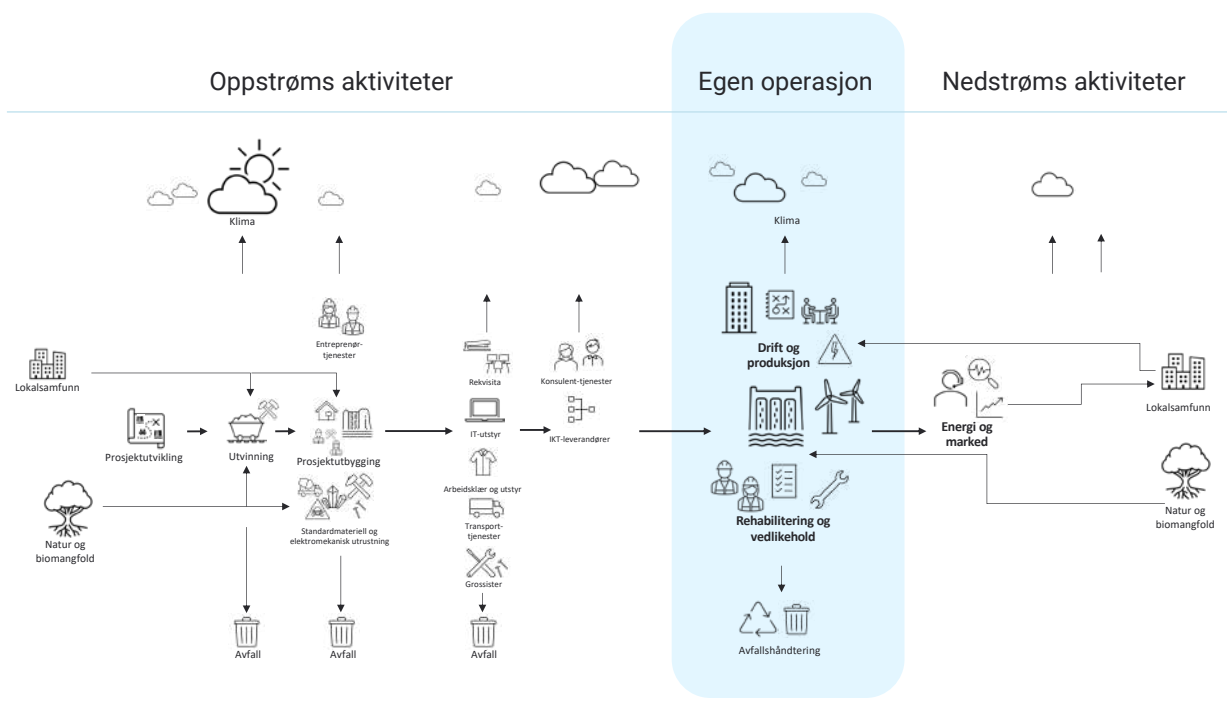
Oppstrøms aktiviteter

Egen operasjon

Nedstrøms aktiviteter

Klima

Entreprenør-tjenester

Lokalsamfunn

Prosjektutvikling

Utvinning

Prosjektutbygging

Natur og biomangfold

Standardmateriell og elektromekanisk utrustning

Avfall

Avfall

Rekvisita

IT-utstyr

Arbeidsklær og utstyr

Transport-tjenester

Grossister

Avfall

Konsulent-tjenester

IKT-leverandører

Klima

Drift og produksjon

Rehabilitering og vedlikehold

Avfallshåndtering

Energi og marked

Lokalsamfunn

Natur og biomangfold